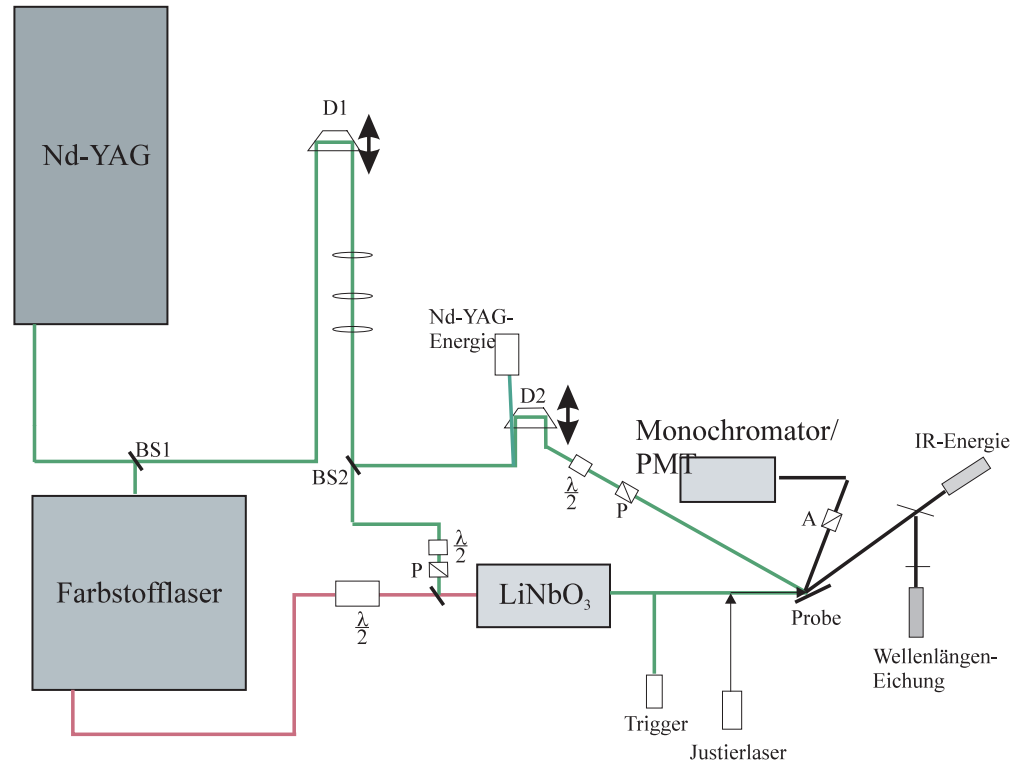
Nd-YAG

D1

Nd-YAG-Energie

D2

Monochromator/ PMT

IR-Energie

BS1

BS2

$\frac{\lambda}{2}$

P

$\frac{\lambda}{2}$

P

A

Farbstofflaser

$\frac{\lambda}{2}$

$LiNbO_3$

Probe

Wellenlängen-Eichung

Trigger

Justierlaser